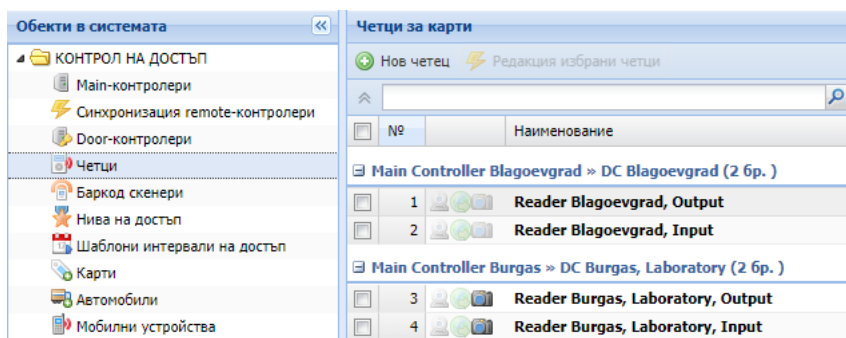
Обекти в системата

КОНТРОЛ НА ДОСТЪП
Main-контролери
Синхронизация remote-контролери
Door-контролери
Четци
Баркод скенери
Нива на достъп
Шаблони интервали на достъп
Карти
Автомобили
Мобилни устройства

Четци за карти

Нов четец
Редакция избрани четци

| | № | | Наименование |
|---|---|---|---|
| Main Controller Blagoevgrad » DC Blagoevgrad (2 бр. ) | | | |
| | 1 | | Reader Blagoevgrad, Output |
| | 2 | | Reader Blagoevgrad, Input |
| Main Controller Burgas » DC Burgas, Laboratory (2 бр. ) | | | |
| | 3 | | Reader Burgas, Laboratory, Output |
| | 4 | | Reader Burgas, Laboratory, Input |